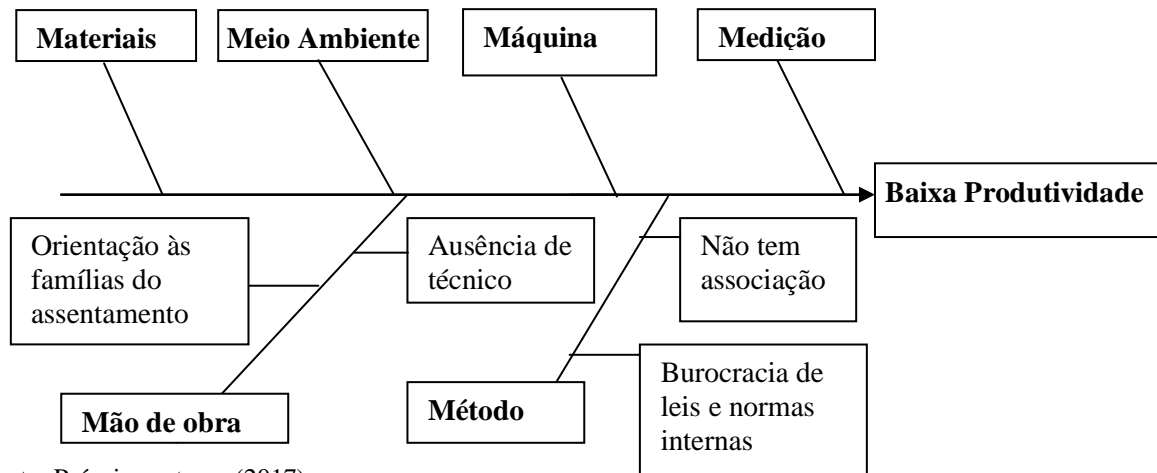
Materiais

Meio Ambiente

Máquina

Medição

Baixa Produtividade

Orientação às famílias do assentamento

Ausência de técnico

Não tem associação

Burocracia de leis e normas internas

Mão de obra

Método

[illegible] Própria autora (2017)